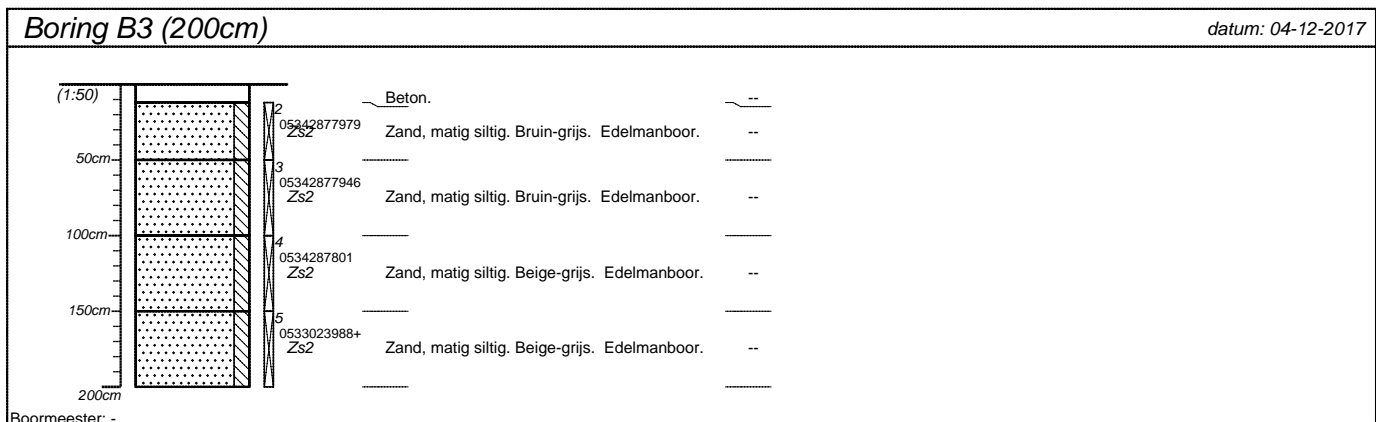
Boring B3 (200cm)

datum: 04-12-2017

(1:50)

50cm

100cm

150cm

200cm

Beton. --

2
05342877979
Zs2
Zand, matig siltig. Bruin-grijs. Edelmanboor. --

3
05342877946
Zs2
Zand, matig siltig. Bruin-grijs. Edelmanboor. --

4
0534287801
Zs2
Zand, matig siltig. Beige-grijs. Edelmanboor. --

5
0533023988+
Zs2
Zand, matig siltig. Beige-grijs. Edelmanboor. --

Boormeester: -